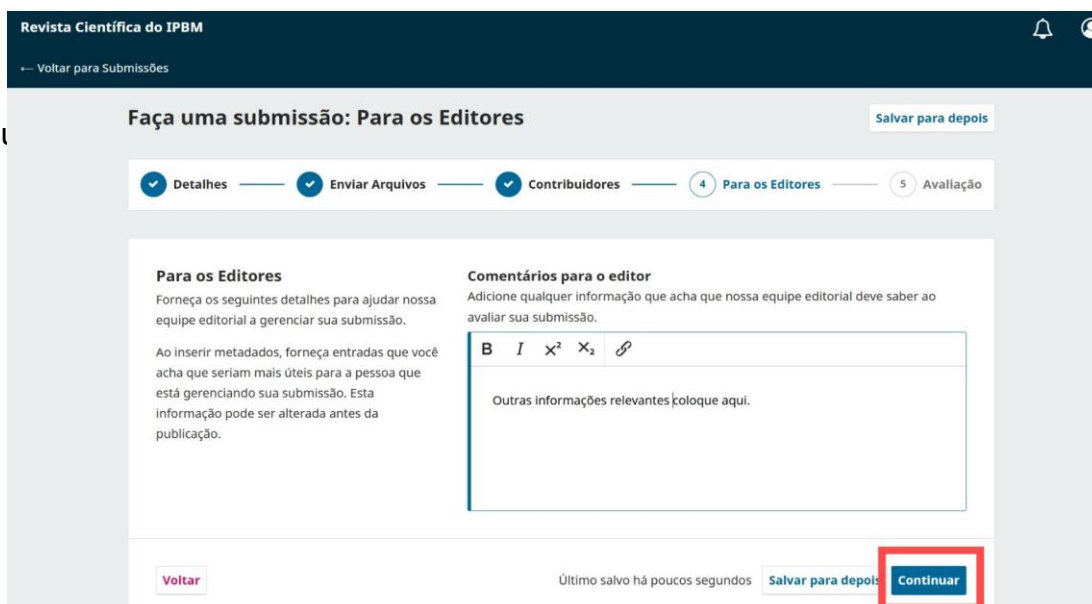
Revista Científica do IPBM

← Voltar para Submissões

Faça uma submissão: Para os Editores

Salvar para depois

Detalhes — Enviar Arquivos — Contribuidores — 4 Para os Editores — 5 Avaliação

Para os Editores

Forneça os seguintes detalhes para ajudar nossa equipe editorial a gerenciar sua submissão.

Ao inserir metadados, forneça entradas que você acha que seriam mais úteis para a pessoa que está gerenciando sua submissão. Esta informação pode ser alterada antes da publicação.

Comentários para o editor

Adicione qualquer informação que acha que nossa equipe editorial deve saber ao avaliar sua submissão.

B I $x^2$ $x_2$

Outras informações relevantes coloque aqui.

Voltar

Último salvo há poucos segundos

Salvar para depois

Continuar